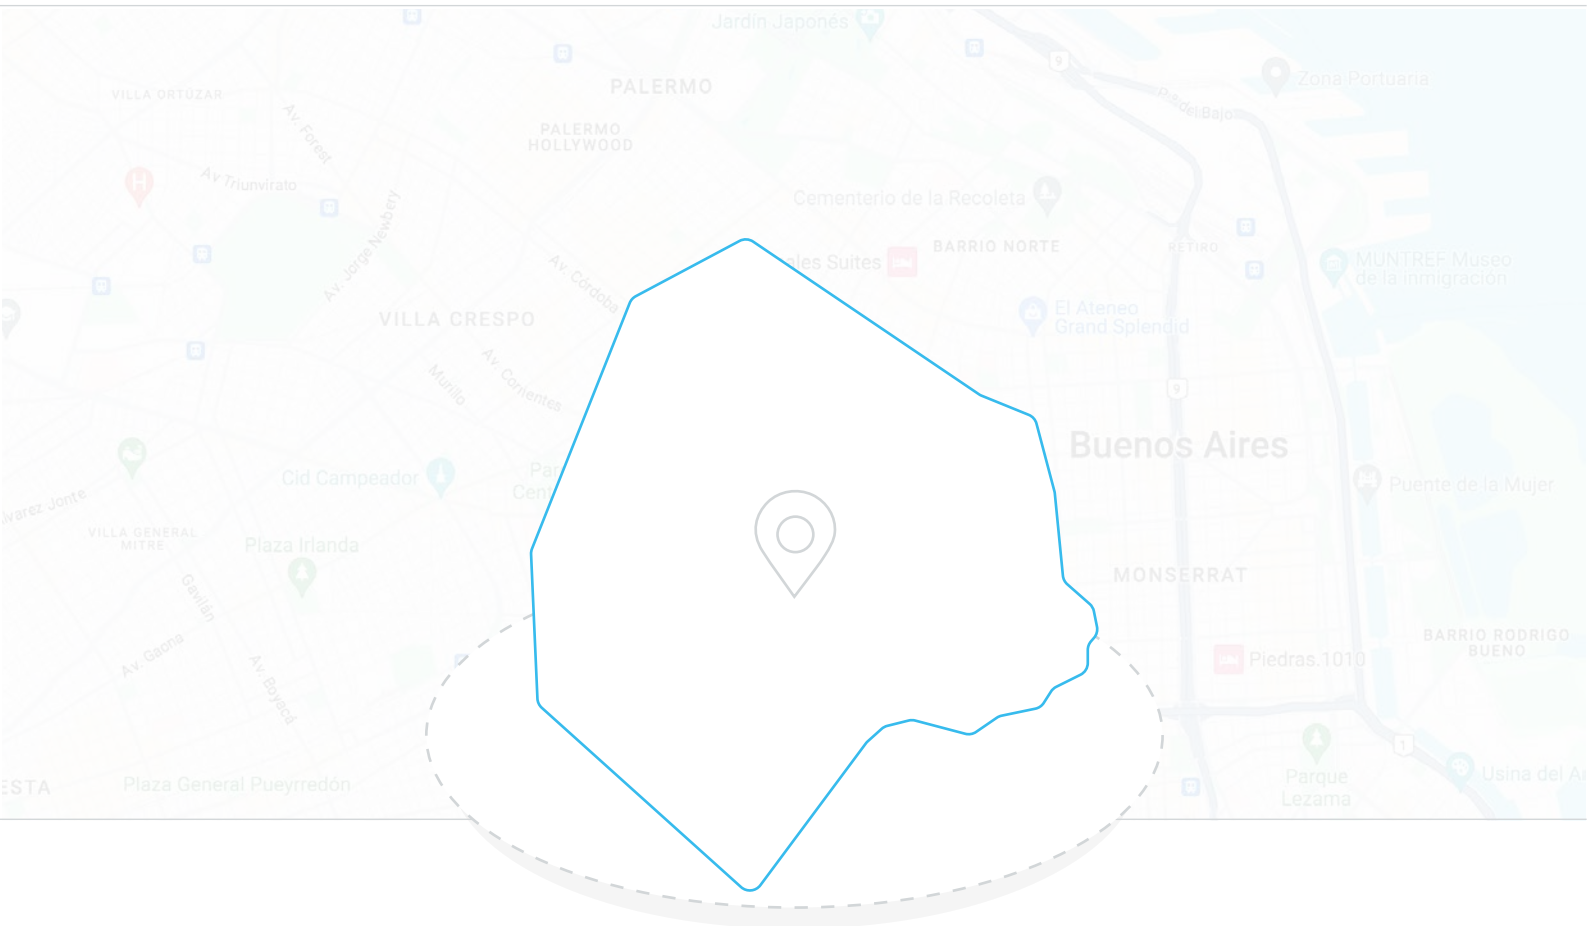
Jardín Japonés
PALERMO
VILLA ORTÚZAR
PALERMO HOLLYWOOD
Av. Forest
Av. Triunvirato
Av. Jorge Newbery
Cementerio de la Recoleta
Zona Portuaria
P.º del Bajo
9
BARRIO NORTE
RETIRO
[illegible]les Suites
MUNTREF Museo de la Inmigración
Av. Córdoba
VILLA CRESPO
El Ateneo Grand Splendid
Murillo
Av. Corrientes
9
Buenos Aires
Cid Campeador
Par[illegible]
Cen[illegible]
Puente de la Mujer
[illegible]varez Jonte
VILLA GENERAL MITRE
Plaza Irlanda
MONSERRAT
Gavilán
Av. Gaona
Av. Boyacá
BARRIO RODRIGO BUENO
Piedras 1010
1
Parque Lezama
Usina del A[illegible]
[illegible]ESTA
Plaza General Pueyrredón